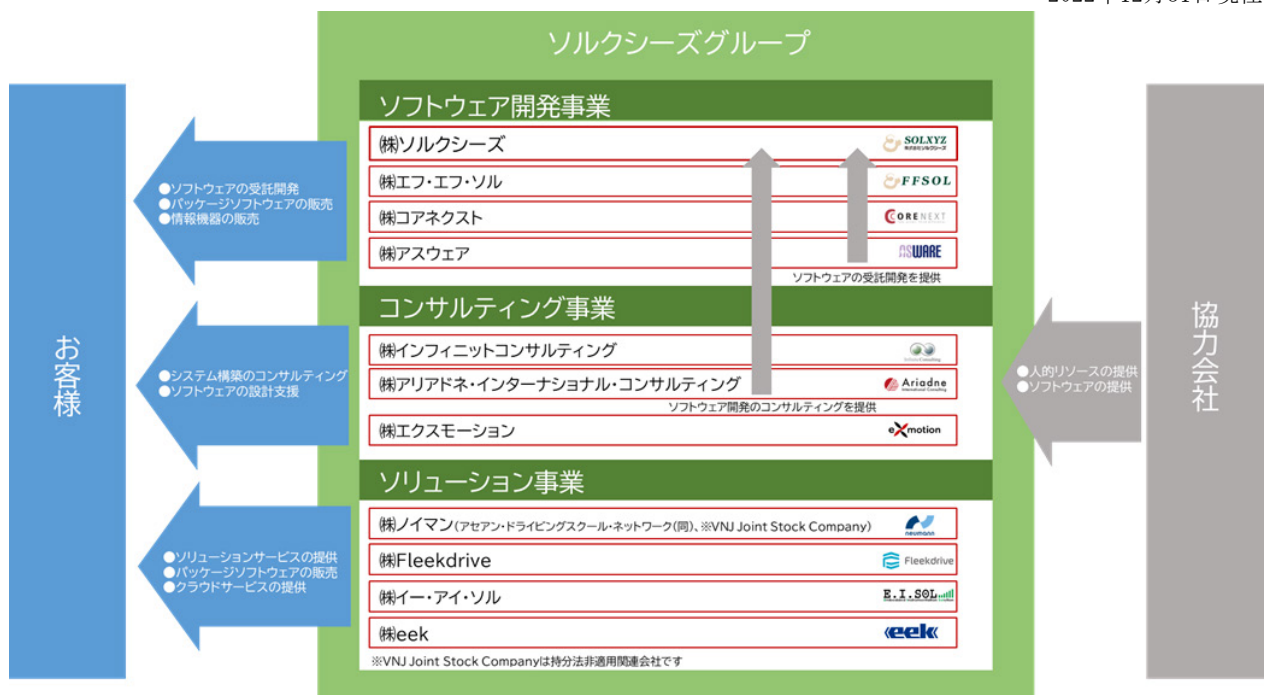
2022年12月31日現在

ソルクシーズグループ

お客様

●ソフトウェアの受託開発
●パッケージソフトウェアの販売
●情報機器の販売

●システム構築のコンサルティング
●ソフトウェアの設計支援

●ソリューションサービスの提供
●パッケージソフトウェアの販売
●クラウドサービスの提供

ソフトウェア開発事業

㈱ソルクシーズ SOLXYZ

㈱エフ・エフ・ソル FFSOL

㈱コアネクスト CORENEXT

㈱アスウェア ASWARE

ソフトウェアの受託開発を提供

コンサルティング事業

㈱インフィニットコンサルティング

㈱アリアドネ・インターナショナル・コンサルティング Ariadne

ソフトウェア開発のコンサルティングを提供

㈱エクスモーション eXmotion

ソリューション事業

㈱ノイマン（アセアン・ドライビングスクール・ネットワーク(同)、※VNJ Joint Stock Company） neumann

㈱Fleekdrive Fleekdrive

㈱イー・アイ・ソル E.I.SOL

㈱eek eek

※VNJ Joint Stock Companyは持分法非適用関連会社です

●人的リソースの提供
●ソフトウェアの提供

協力会社